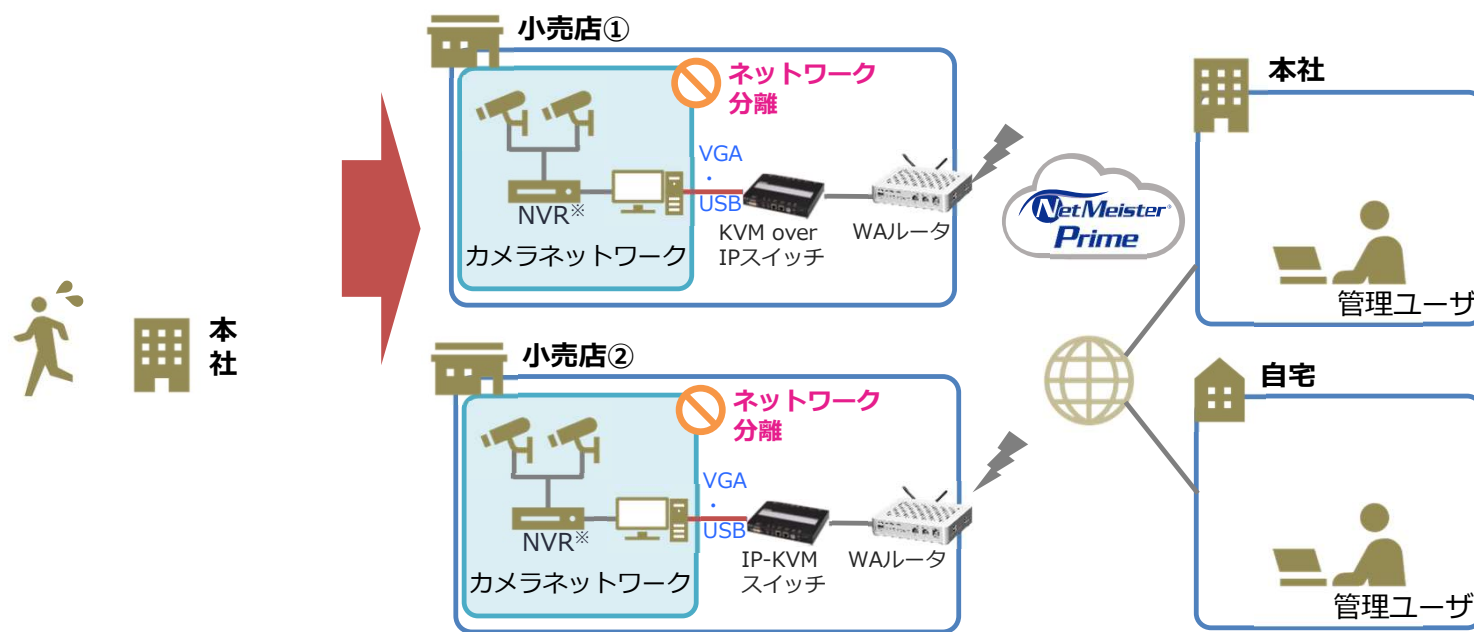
本社

小売店①

ネットワーク分離

NVR※

カメラネットワーク

VGA・USB

KVM over IPスイッチ

WAルータ

NetMeister Prime

本社

管理ユーザ

小売店②

ネットワーク分離

NVR※

カメラネットワーク

VGA・USB

IP-KVM スイッチ

WAルータ

自宅

管理ユーザ